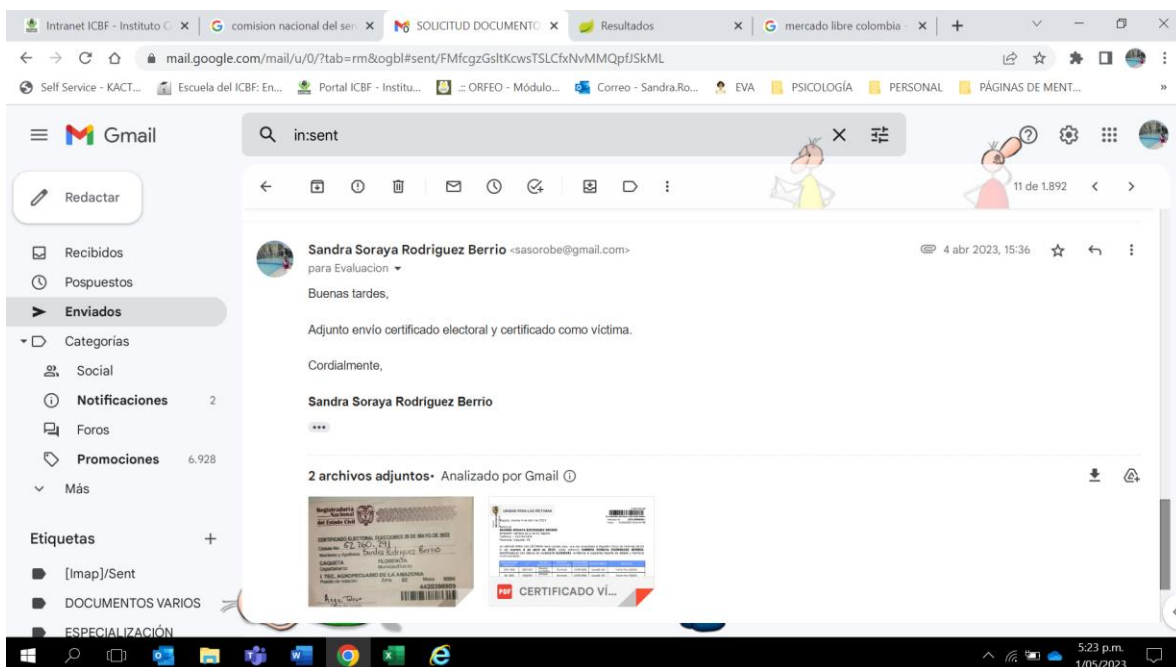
Intranet ICBF - Instituto C | comision nacional del ser | SOLICITUD DOCUMENTO | Resultados | mercado libre colombia

mail.google.com/mail/u/0/?tab=rm&ogbl#sent/FMfcgzGsltKcwsTSLCfxNvMMQpfJSkML

Self Service - KACT... | Escuela del ICBF: En... | Portal ICBF - Institu... | :: ORFEO - Módulo... | Correo - Sandra.Ro... | EVA | PSICOLOGÍA | PERSONAL | PÁGINAS DE MENT...

Gmail

in:sent

Redactar

Recibidos
Pospuestos
Enviados
Categorías
Social
Notificaciones 2
Foros
Promociones 6.928
Más

Etiquetas +
[Imap]/Sent
DOCUMENTOS VARIOS
ESPECIALIZACIÓN

11 de 1.892

Sandra Soraya Rodriguez Berrio <sasorobe@gmail.com>
para Evaluacion
4 abr 2023, 15:36

Buenas tardes,

Adjunto envío certificado electoral y certificado como víctima.

Cordialmente,

Sandra Soraya Rodriguez Berrio

•••

2 archivos adjuntos • Analizado por Gmail

Registraduría Nacional del Estado Civil
CERTIFICADO ELECTORAL ELECCIONES 29 DE MAYO DE 2022
62 360 391
Sandra Rodriguez Berrio
CAQUETA FLORENCIA
I. TEC. AGROPECUARIO DE LA AMAZONIA

PDF CERTIFICADO VÍ...

5:23 p.m.
1/05/2023